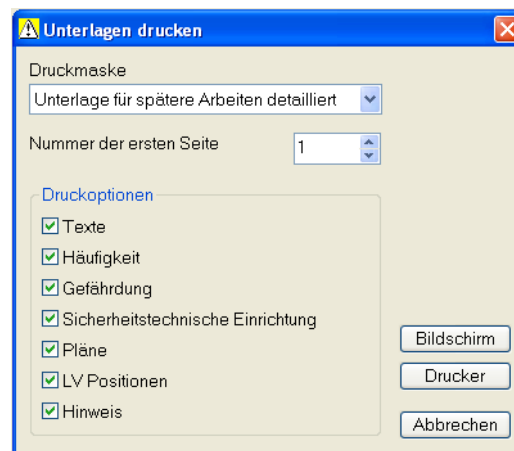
Unterlagen drucken

Druckmaske

Unterlage für spätere Arbeiten detailliert

Nummer der ersten Seite 1

Druckoptionen

Texte

Häufigkeit

Gefährdung

Sicherheitstechnische Einrichtung

Pläne

LV Positionen

Hinweis

Bildschirm

Drucker

Abbrechen